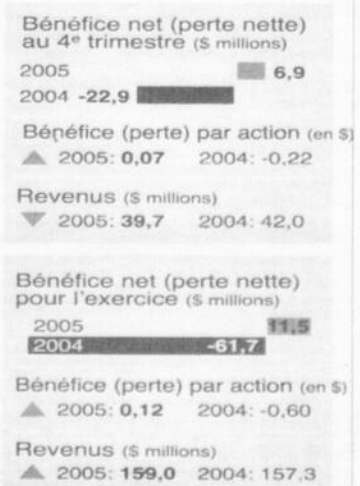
Bénéfice net (perte nette) au 4$^e$ trimestre ($ millions)

2005 6,9

2004 -22,9

Bénéfice (perte) par action (en $)

▲ 2005: 0,07 2004: -0,22

Revenus ($ millions)

▼ 2005: 39,7 2004: 42,0

Bénéfice net (perte nette) pour l'exercice ($ millions)

2005 11,5

2004 -61,7

Bénéfice (perte) par action (en $)

▲ 2005: 0,12 2004: -0,60

Revenus ($ millions)

▲ 2005: 159,0 2004: 157,3